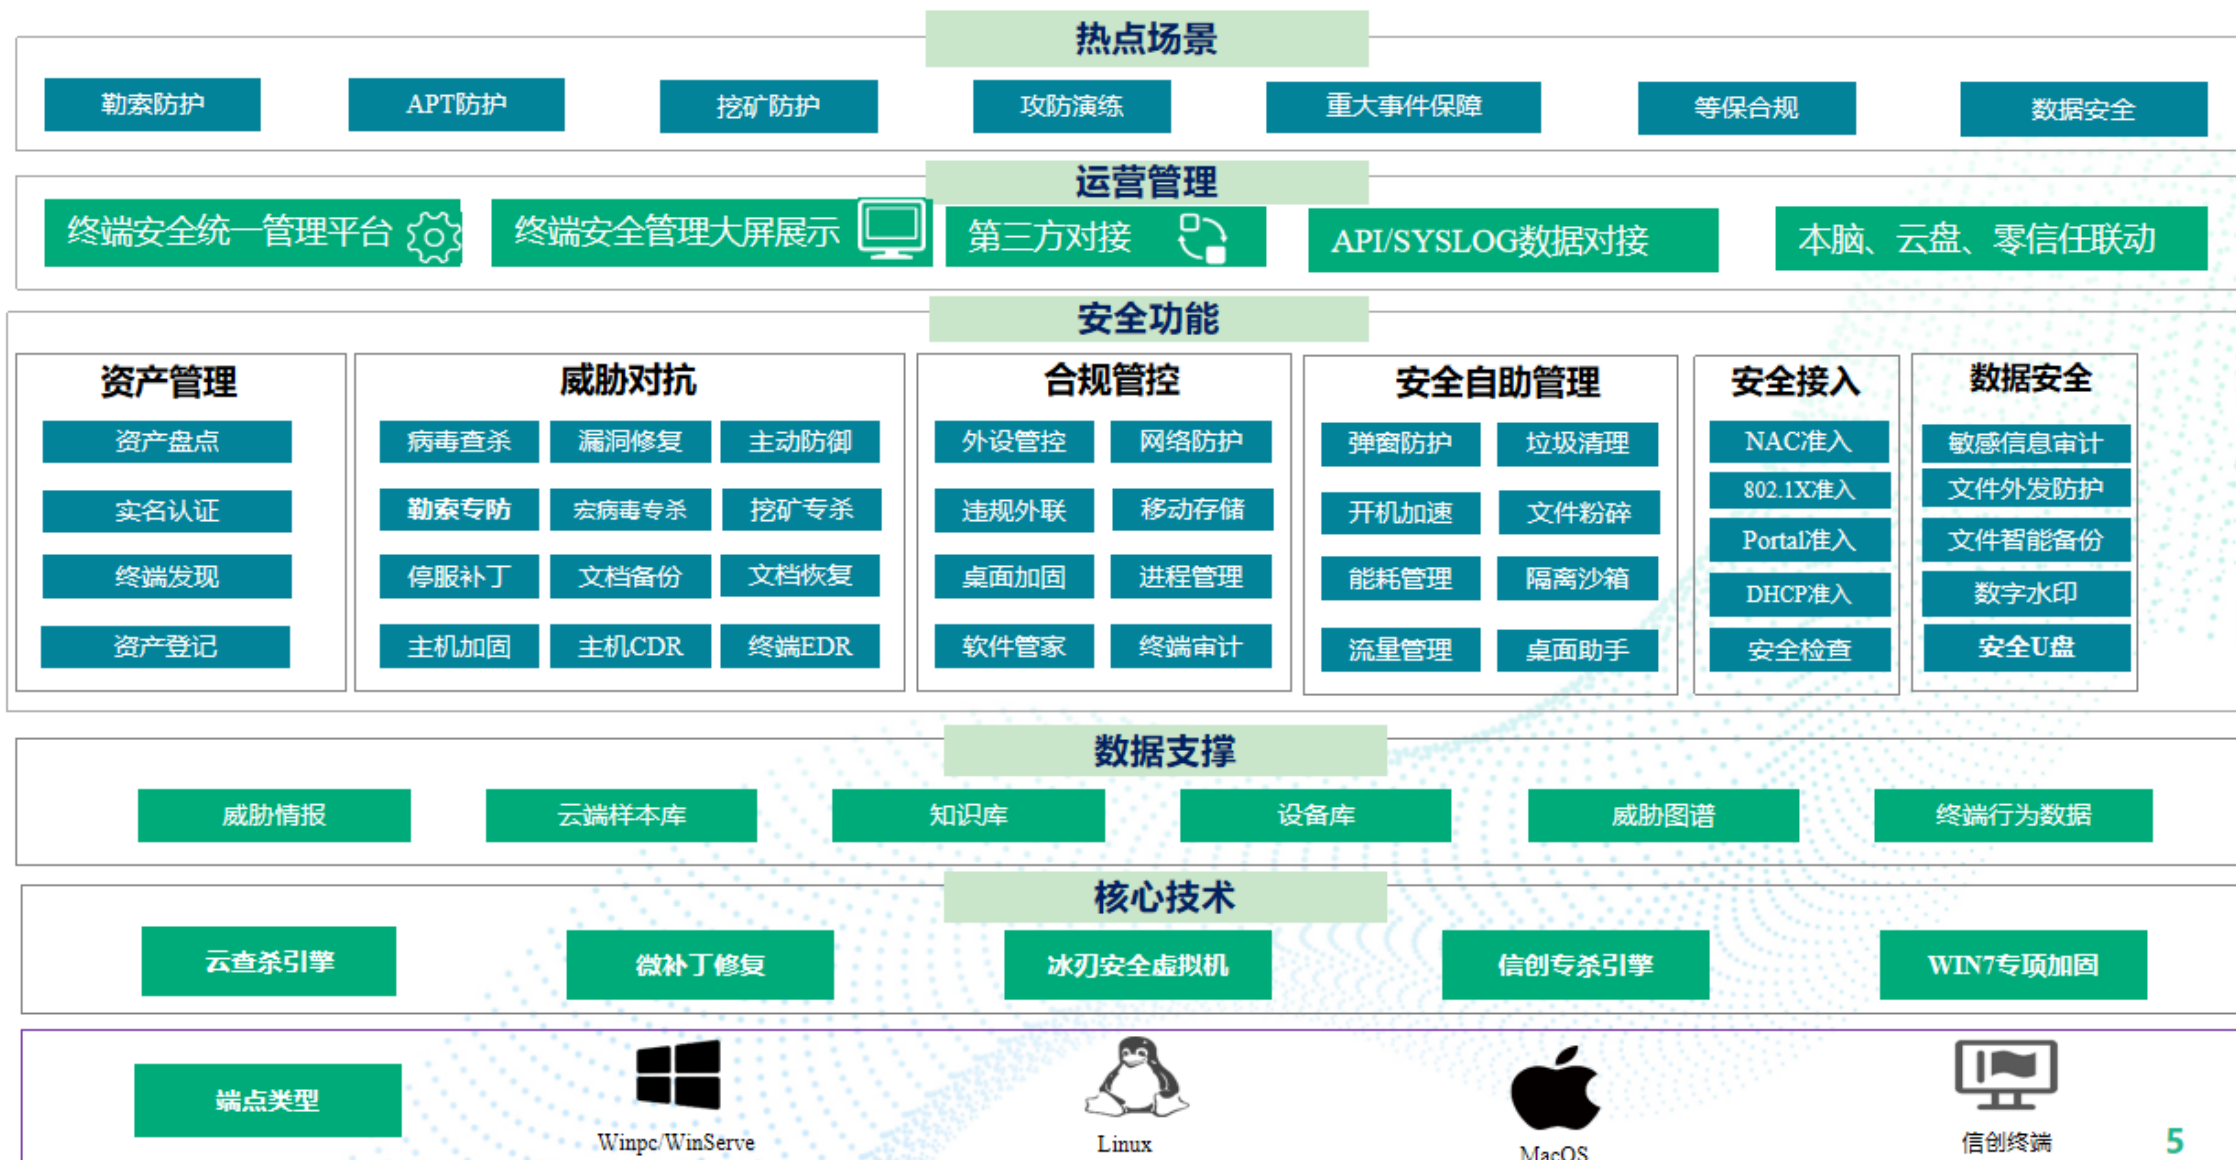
热点场景

勒索防护
APT防护
挖矿防护
攻防演练
重大事件保障
等保合规
数据安全

运营管理

终端安全统一管理平台
终端安全管理大屏展示
第三方对接
API/SYSLOG数据对接
本脑、云盘、零信任联动

安全功能

资产管理
资产盘点
实名认证
终端发现
资产登记

威胁对抗
病毒查杀
漏洞修复
主动防御
勒索专防
宏病毒专杀
挖矿专杀
停服补丁
文档备份
文档恢复
主机加固
主机CDR
终端EDR

合规管控
外设管控
网络防护
违规外联
移动存储
桌面加固
进程管理
软件管家
终端审计

安全自助管理
弹窗防护
垃圾清理
开机加速
文件粉碎
能耗管理
隔离沙箱
流量管理
桌面助手

安全接入
NAC准入
802.1X准入
Portal准入
DHCP准入
安全检查

数据安全
敏感信息审计
文件外发防护
文件智能备份
数字水印
安全U盘

数据支撑

威胁情报
云端样本库
知识库
设备库
威胁图谱
终端行为数据

核心技术

云查杀引擎
微补丁修复
冰刃安全虚拟机
信创专杀引擎
WIN7专项加固

端点类型
Winpc/WinServe
Linux
MacOS
信创终端
5